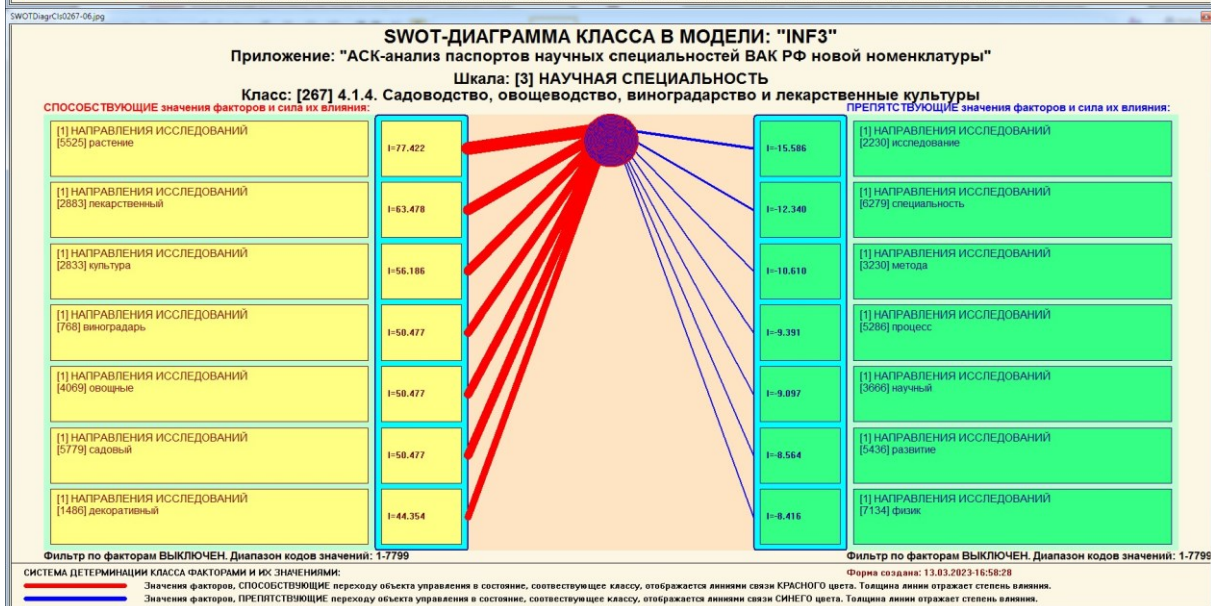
SWOTDiagrCls0267-06.jpg

SWOT-ДИАГРАММА КЛАССА В МОДЕЛИ: "INF3"
Приложение: "АСК-анализ паспортов научных специальностей ВАК РФ новой номенклатуры"
Шкала: [3] НАУЧНАЯ СПЕЦИАЛЬНОСТЬ
Класс: [267] 4.1.4. Садоводство, овощеводство, виноградарство и лекарственные культуры

СПОСОБСТВУЮЩИЕ значения факторов и сила их влияния:

[1] НАПРАВЛЕНИЯ ИССЛЕДОВАНИЙ
[5525] растение
I=77.422

[1] НАПРАВЛЕНИЯ ИССЛЕДОВАНИЙ
[2883] лекарственный
I=63.478

[1] НАПРАВЛЕНИЯ ИССЛЕДОВАНИЙ
[2833] культура
I=56.186

[1] НАПРАВЛЕНИЯ ИССЛЕДОВАНИЙ
[768] виноградарь
I=50.477

[1] НАПРАВЛЕНИЯ ИССЛЕДОВАНИЙ
[4069] овощные
I=50.477

[1] НАПРАВЛЕНИЯ ИССЛЕДОВАНИЙ
[5779] садовый
I=50.477

[1] НАПРАВЛЕНИЯ ИССЛЕДОВАНИЙ
[1486] декоративный
I=44.354

ПРЕПЯТСТВУЮЩИЕ значения факторов и сила их влияния:

I=-15.586
[1] НАПРАВЛЕНИЯ ИССЛЕДОВАНИЙ
[2230] исследование

I=-12.340
[1] НАПРАВЛЕНИЯ ИССЛЕДОВАНИЙ
[6279] специальность

I=-10.610
[1] НАПРАВЛЕНИЯ ИССЛЕДОВАНИЙ
[3230] метода

I=-9.391
[1] НАПРАВЛЕНИЯ ИССЛЕДОВАНИЙ
[5286] процесс

I=-9.097
[1] НАПРАВЛЕНИЯ ИССЛЕДОВАНИЙ
[3666] научный

I=-8.564
[1] НАПРАВЛЕНИЯ ИССЛЕДОВАНИЙ
[5436] развитие

I=-8.416
[1] НАПРАВЛЕНИЯ ИССЛЕДОВАНИЙ
[7134] физик

Фильтр по факторам ВЫКЛЮЧЕН. Диапазон кодов значений: 1-7799
Фильтр по факторам ВЫКЛЮЧЕН. Диапазон кодов значений: 1-7799

СИСТЕМА ДЕТЕРМИНАЦИИ КЛАССА ФАКТОРАМИ И ИХ ЗНАЧЕНИЯМИ:
Форма создана: 13.03.2023-16:58:28
Значения факторов, СПОСОБСТВУЮЩИЕ переходу объекта управления в состояние, соотвествующее классу, отображается линиями связи КРАСНОГО цвета. Толщина линии отражает степень влияния.
Значения факторов, ПРЕПЯТСТВУЮЩИЕ переходу объекта управления в состояние, соотвествующее классу, отображается линиями связи СИНЕГО цвета. Толщина линии отражает степень влияния.